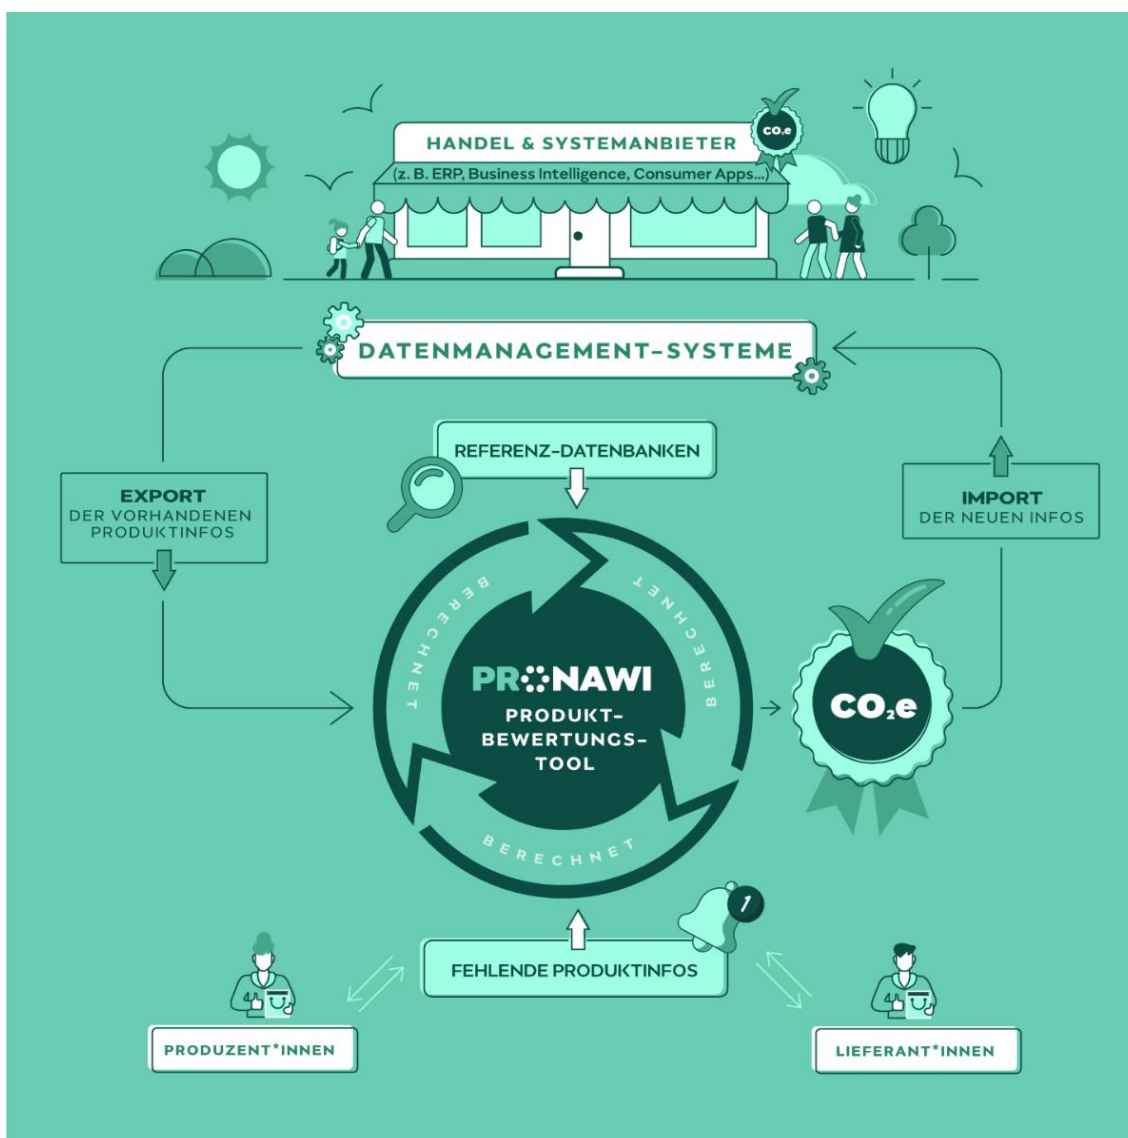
HANDEL & SYSTEMANBIETER
(z. B. ERP, Business Intelligence, Consumer Apps...)

$CO_2e$

DATENMANAGEMENT-SYSTEME

REFERENZ-DATENBANKEN

EXPORT
DER VORHANDENEN PRODUKTINFOS

IMPORT
DER NEUEN INFOS

BERECHNET

BERECHNET

PRONAWI
PRODUKT-BEWERTUNGS-TOOL

BERECHNET

$CO_2e$

1

FEHLENDE PRODUKTINFOS

PRODUZENT*INNEN

LIEFERANT*INNEN